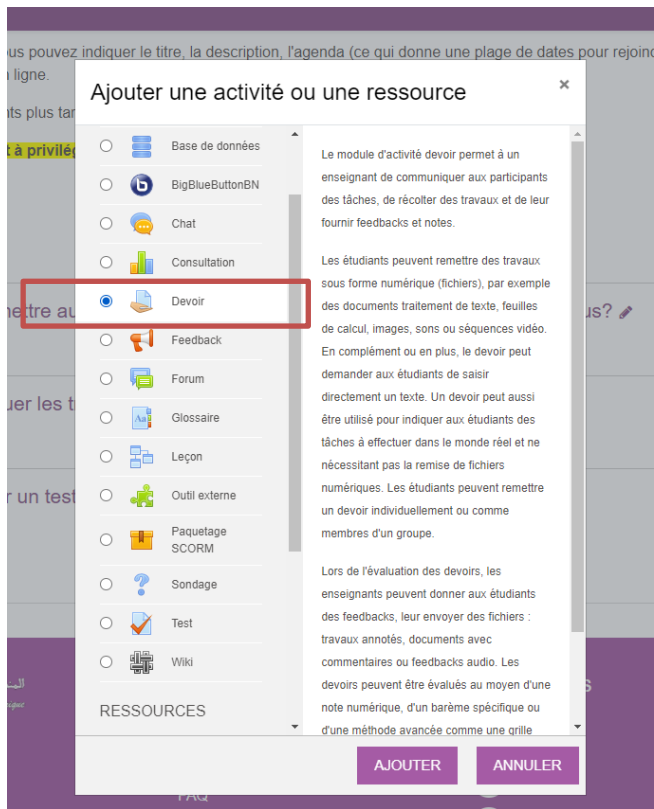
ous pouvez indiquer le titre, la description, l'agenda (ce qui donne une plage de dates pour rejoin
n ligne.

nts plus tar

t à privilég

nettre au

us?

uer les t

r un test

Ajouter une activité ou une ressource

×

Base de données

BigBlueButtonBN

Chat

Consultation

Devoir

Feedback

Forum

Glossaire

Leçon

Outil externe

Paquetage SCORM

Sondage

Test

Wiki

RESSOURCES

Le module d'activité devoir permet à un enseignant de communiquer aux participants des tâches, de récolter des travaux et de leur fournir feedbacks et notes.

Les étudiants peuvent remettre des travaux sous forme numérique (fichiers), par exemple des documents traitement de texte, feuilles de calcul, images, sons ou séquences vidéo. En complément ou en plus, le devoir peut demander aux étudiants de saisir directement un texte. Un devoir peut aussi être utilisé pour indiquer aux étudiants des tâches à effectuer dans le monde réel et ne nécessitant pas la remise de fichiers numériques. Les étudiants peuvent remettre un devoir individuellement ou comme membres d'un groupe.

Lors de l'évaluation des devoirs, les enseignants peuvent donner aux étudiants des feedbacks, leur envoyer des fichiers : travaux annotés, documents avec commentaires ou feedbacks audio. Les devoirs peuvent être évalués au moyen d'une note numérique, d'un barème spécifique ou d'une méthode avancée comme une grille

AJOUTER

ANNULER

FAQ